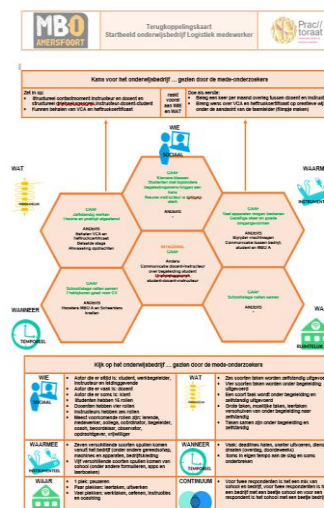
MBO AMERSFOORT

Terugkoppelingskaart
Startbeeld onderwijsbedrijf Logistiek medewerker

Prac/toraat

Kans voor het onderwijsbedrijf … gezien door de mede-onderzoekers

Zet in op:
• Structureel contactmoment instructeur en docent en structureel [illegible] instructeur-docent-student
• Kunnen behalen van VCA en heftruckcertificaat

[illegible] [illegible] met WIE en WAT

Doe zo verder:
• Breng een keer per maand overleg tussen docent en instructeur
• Breng eens over VCA en heftruckcertificaat op praktijke wijze onder de aandacht van de leerlinge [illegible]

WIE
SOCIAAL

WAT

WAARMEE
INSTRUMENTEEL

WANNEER
TEMPOREEL

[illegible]

Kijk op het onderwijsbedrijf … gezien door de mede-onderzoekers

| WIE SOCIAAL | • Autor die er altijd is: student, werkbegeleider, instructeur en leidinggevende • Autor die er vast is: student • Autor die er soms is: klant • Studenten hebben 10 rollen • Docenten hebben vier rollen • Instructeurs hebben een rollen • Meest voorkomende rollen zijn: lerende, medewerker, collega, coördinator, begeleider, coach, beoordelaar, observator, opdrachtgever, vrijwilliger | WAT | • Drie soorten taken worden zelfstandig uitgevoerd • Vier soorten taken worden onder begeleiding uitgevoerd • Een soort taak wordt onder begeleiding en zelfstandig uitgevoerd • Grote taken, moeilijke taken, leerbaren verschuiven van onder begeleiding naar zelfstandig • Taken samen zijn onder begeleiding en zelfstandig |
| WAARMEE INSTRUMENTEEL | • Zeven verschillende soorten spullen komen vanuit het bedrijf (onder andere gereedschap, machines en apparaten, bedrijfskleding) • Vijf verschillende soorten spullen komen van school (onder andere formulieren, apps en kennisbank) | WANNEER TEMPOREEL | • Vaak: deadlines halen, sneller uitvoeren, dienst draaien (overdag, doordeweeks) • Roosters in eigen tempo een de slag en soms onderbroken |
| WAAR | • 1 plek: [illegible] • Pas plekken: werkzaal, uitwerken • Veel plekken: werktafels, oefenen, instructies en coaching | CONTINUUM | • Voor twee respondenten is het een mix van school en bedrijf, voor twee respondenten is het een bedrijf met een beetje school en voor een respondent is het school met een beetje bedrijf |